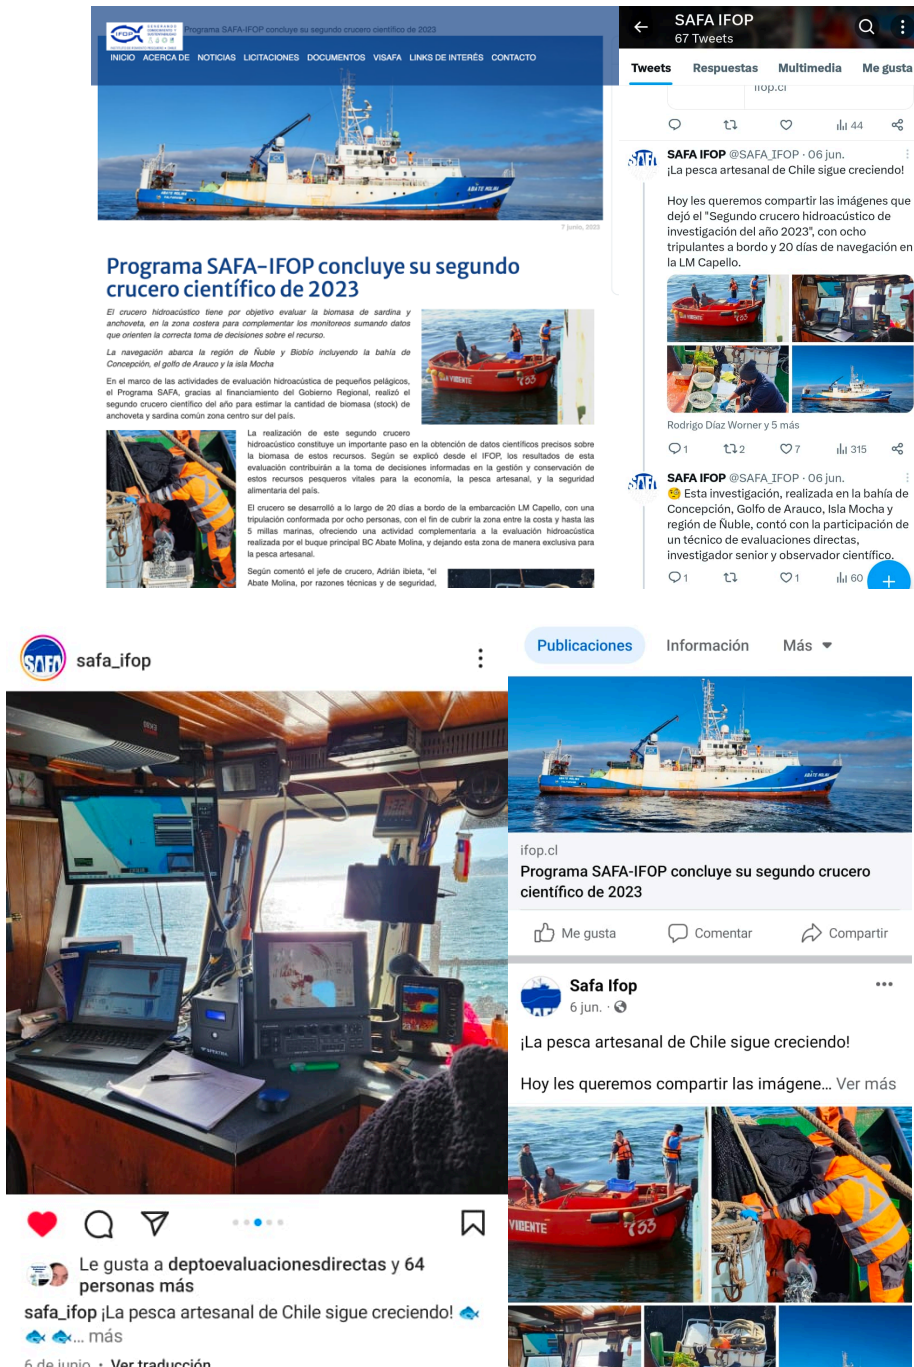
Programa SAFA-IFOP concluye su segundo crucero científico de 2023

INICIO ACERCA DE NOTICIAS LICITACIONES DOCUMENTOS VISAFA LINKS DE INTERÉS CONTACTO

ABATE MOLINA

7 junio, 2023

Programa SAFA–IFOP concluye su segundo crucero científico de 2023

El crucero hidroacústico tiene por objetivo evaluar la biomasa de sardina y anchoveta, en la zona costera para complementar los monitoreos sumando datos que orienten la correcta toma de decisiones sobre el recurso.

La navegación abarca la región de Ñuble y Biobío incluyendo la bahía de Concepción, el golfo de Arauco y la isla Mocha

En el marco de las actividades de evaluación hidroacústica de pequeños pelágicos, el Programa SAFA, gracias al financiamiento del Gobierno Regional, realizó el segundo crucero científico del año para estimar la cantidad de biomasa (stock) de anchoveta y sardina común zona centro sur del país.

La realización de este segundo crucero hidroacústico constituye un importante paso en la obtención de datos científicos precisos sobre la biomasa de estos recursos. Según se explicó desde el IFOP, los resultados de esta evaluación contribuirán a la toma de decisiones informadas en la gestión y conservación de estos recursos pesqueros vitales para la economía, la pesca artesanal, y la seguridad alimentaria del país.

El crucero se desarrolló a lo largo de 20 días a bordo de la embarcación LM Capello, con una tripulación conformada por ocho personas, con el fin de cubrir la zona entre la costa y hasta las 5 millas marinas, ofreciendo una actividad complementaria a la evaluación hidroacústica realizada por el buque principal BC Abate Molina, y dejando esta zona de manera exclusiva para la pesca artesanal.

Según comentó el jefe de crucero, Adrián Ibieta, "el Abate Molina, por razones técnicas y de seguridad,

SAFA IFOP
67 Tweets

Tweets Respuestas Multimedia Me gusta

ifop.cl

44

SAFA IFOP @SAFA_IFOP · 06 jun.
¡La pesca artesanal de Chile sigue creciendo!

Hoy les queremos compartir las imágenes que dejó el "Segundo crucero hidroacústico de investigación del año 2023", con ocho tripulantes a bordo y 20 días de navegación en la LM Capello.

Rodrigo Díaz Worner y 5 más

1 2 7 315

SAFA IFOP @SAFA_IFOP · 06 jun.
Esta investigación, realizada en la bahía de Concepción, Golfo de Arauco, Isla Mocha y región de Ñuble, contó con la participación de un técnico de evaluaciones directas, investigador senior y observador científico.

1 1 60

safa_ifop

Le gusta a deptoevaluacionesdirectas y 64 personas más

safa_ifop ¡La pesca artesanal de Chile sigue creciendo! ... más

6 de junio · Ver traducción

Publicaciones Información Más

ifop.cl
Programa SAFA-IFOP concluye su segundo crucero científico de 2023

Me gusta Comentar Compartir

Safa Ifop
6 jun. ·

¡La pesca artesanal de Chile sigue creciendo!

Hoy les queremos compartir las imágene... Ver más